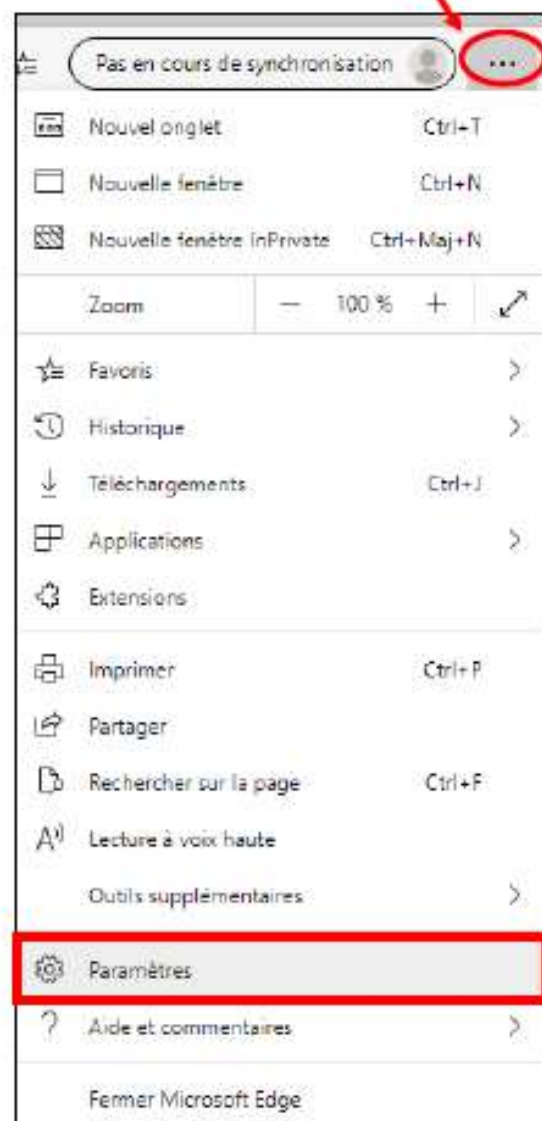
Pas en cours de synchronisation ...

Nouvel onglet Ctrl+T
Nouvelle fenêtre Ctrl+N
Nouvelle fenêtre InPrivate Ctrl+Maj+N
Zoom — 100 % +
Favoris
Historique
Téléchargements Ctrl+J
Applications
Extensions
Imprimer Ctrl+P
Partager
Rechercher sur la page Ctrl+F
Lecture à voix haute
Outils supplémentaires
Paramètres
Aide et commentaires
Fermer Microsoft Edge